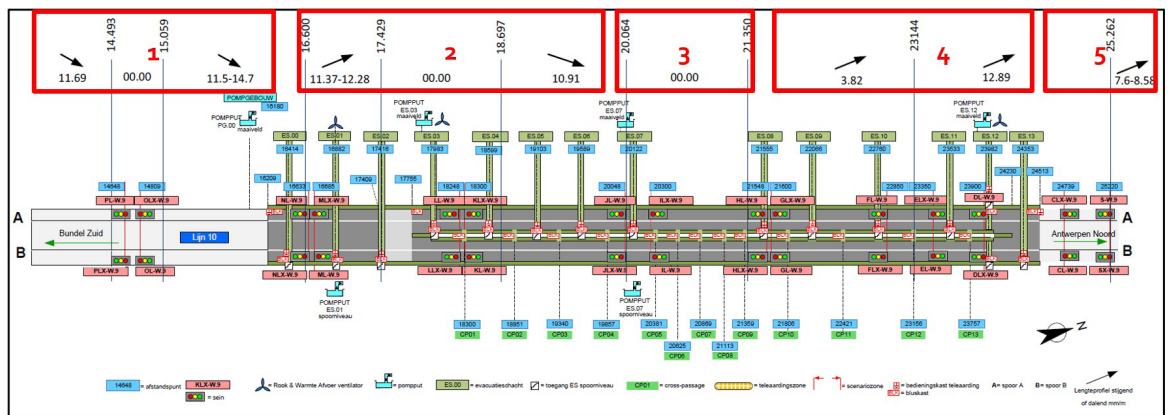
14.493 15.059 1
11.69 00.00 11.5-14.7

16.600 17.429 2 18.697
11.37-12.28 00.00 10.91

20.064 3 21.350
00.00

23144 4
3.82 12.89

5 25.262
7.6-8.58

POMPGEBOUW
16180
POMPPUT PG.00 maaiveld
POMPPUT ES.03 maaiveld
POMPPUT ES.07 maaiveld
POMPPUT ES.12 maaiveld

ES.00 ES.01 ES.02 ES.03 ES.04 ES.05 ES.06 ES.07 ES.08 ES.09 ES.10 ES.11 ES.12 ES.13
16414 16882 17416 17963 18599 19103 19589 20122 21556 22066 22760 23533 23962 24353
16209 16633 16685 17409 17755 18248 18300 20048 20300 21548 21600 22850 23350 23900 24230 24513 24739 25220
14646 14869

PL-W.9 OLX-W.9 NL-W.9 MLX-W.9 LL-W.9 KLX-W.9 JL-W.9 ILX-W.9 HL-W.9 GLX-W.9 FL-W.9 ELX-W.9 DL-W.9 CLX-W.9 S-W.9

A A
Bundel Zuid
Lijn 10
Antwerpen Noord
B B

PLX-W.9 OL-W.9 NLX-W.9 ML-W.9 LLX-W.9 KL-W.9 JLX-W.9 IL-W.9 HLX-W.9 GL-W.9 FLX-W.9 EL-W.9 DLX-W.9 CL-W.9 SX-W.9

POMPPUT ES.01 spoorniveau
POMPPUT ES.07 spoorniveau

18300 18851 19340 19857 20381 20869 21359 21806 22421 23156 23757
CP01 CP02 CP03 CP04 CP05 CP07 CP09 CP10 CP11 CP12 CP13
20625 21113
CP06 CP08

14646 = afstandspunt KLX-W.9 = sein Rook & Warmte Afvoer ventilator = pompput ES.00 = evacuatieschacht = toegang ES spoorniveau CP01 = cross-passage = teleaardingszone = scenariozone = bedieningskast teleaarding = bluskast A= spoor A B= spoor B Lengteprofiel stijgend of dalend mm/m